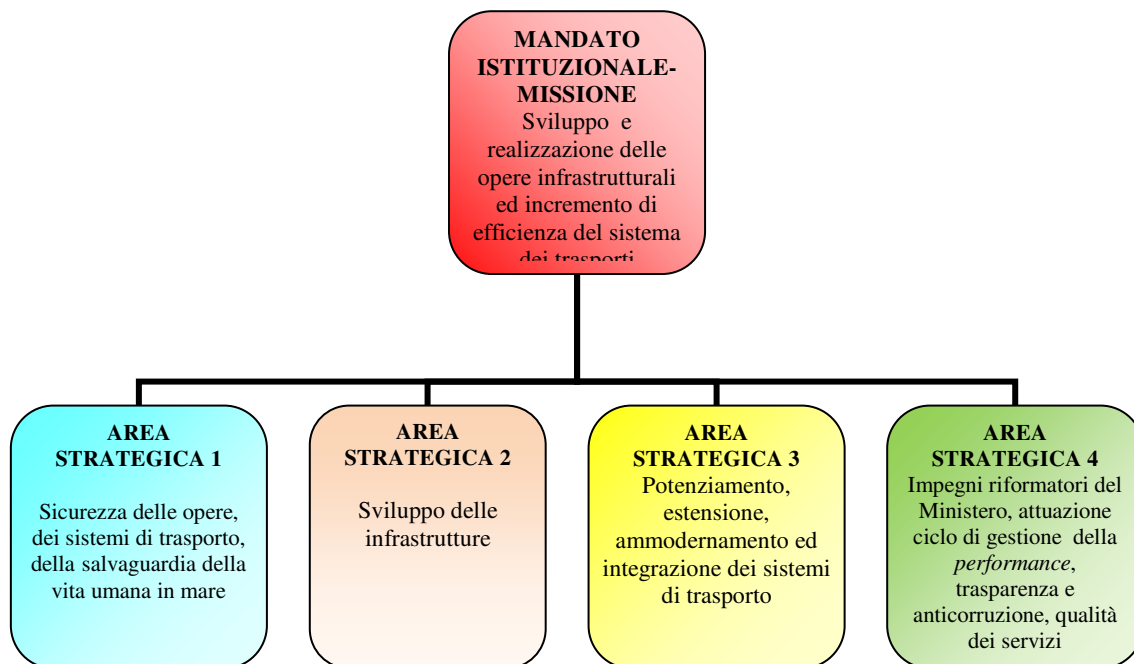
MANDATO ISTITUZIONALE-MISSIONE
Sviluppo e realizzazione delle opere infrastrutturali ed incremento di efficienza del sistema dei trasporti

AREA STRATEGICA 1
Sicurezza delle opere, dei sistemi di trasporto, della salvaguardia della vita umana in mare

AREA STRATEGICA 2
Sviluppo delle infrastrutture

AREA STRATEGICA 3
Potenziamento, estensione, ammodernamento ed integrazione dei sistemi di trasporto

AREA STRATEGICA 4
Impegni riformatori del Ministero, attuazione ciclo di gestione della *performance*, trasparenza e anticorruzione, qualità dei servizi